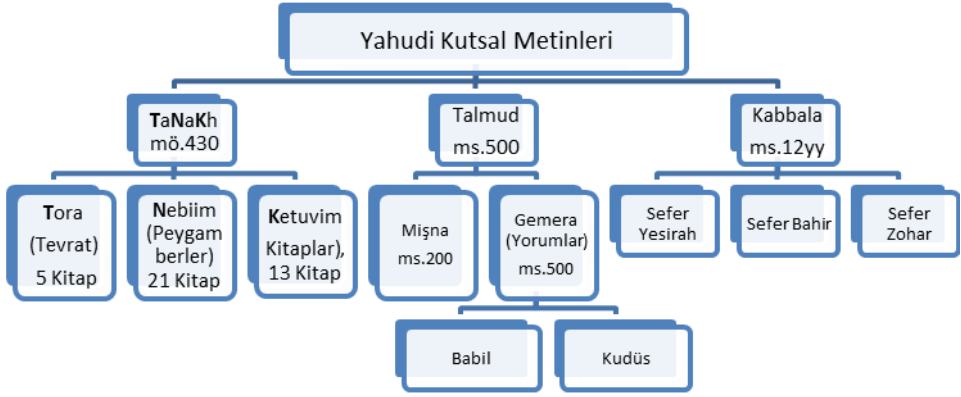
Yahudi Kutsal Metinleri

TaNaKh mö.430

Talmud ms.500

Kabbala ms.12yy

Tora (Tevrat) 5 Kitap

Nebiim (Peygamberler) 21 Kitap

Ketuvim Kitaplar), 13 Kitap

Mişna ms.200

Gemera (Yorumlar) ms.500

Sefer Yesirah

Sefer Bahir

Sefer Zohar

Babil

Kudüs